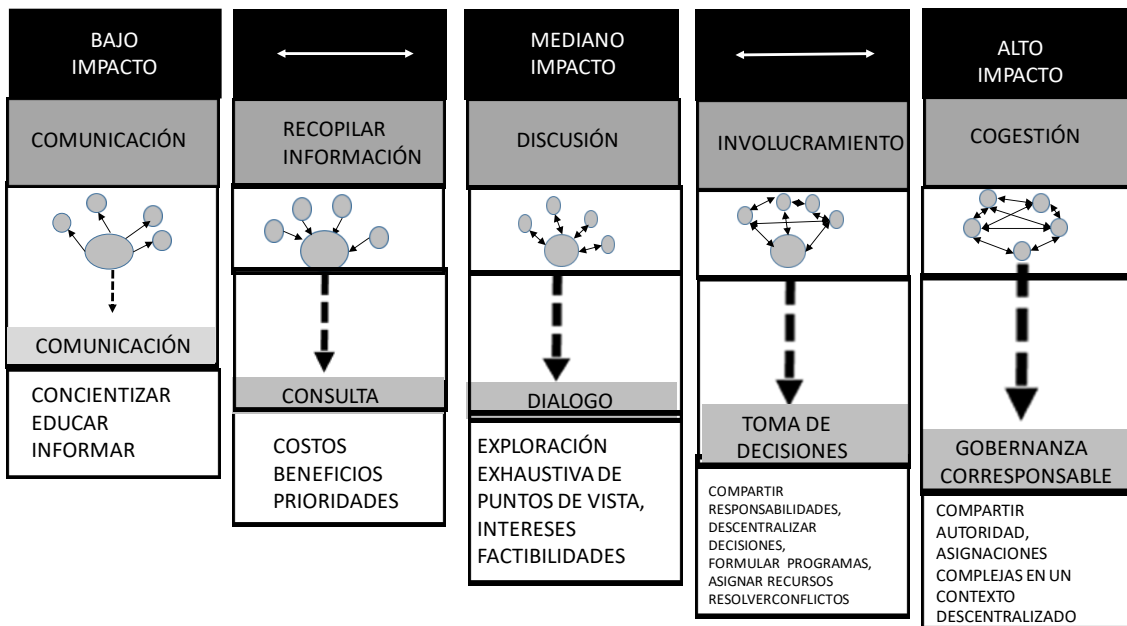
BAJO IMPACTO

COMUNICACIÓN

COMUNICACIÓN

CONCIENTIZAR
EDUCAR
INFORMAR

RECOPILAR INFORMACIÓN

CONSULTA

COSTOS
BENEFICIOS
PRIORIDADES

MEDIANO IMPACTO

DISCUSIÓN

DIALOGO

EXPLORACIÓN EXHAUSTIVA DE PUNTOS DE VISTA, INTERESES FACTIBILIDADES

INVOLUCRAMIENTO

TOMA DE DECISIONES

COMPARTIR RESPONSABILIDADES, DESCENTRALIZAR DECISIONES, FORMULAR PROGRAMAS, ASIGNAR RECURSOS RESOLVERCONFLICTOS

ALTO IMPACTO

COGESTIÓN

GOBERNANZA CORRESPONSABLE

COMPARTIR AUTORIDAD, ASIGNACIONES COMPLEJAS EN UN CONTEXTO DESCENTRALIZADO